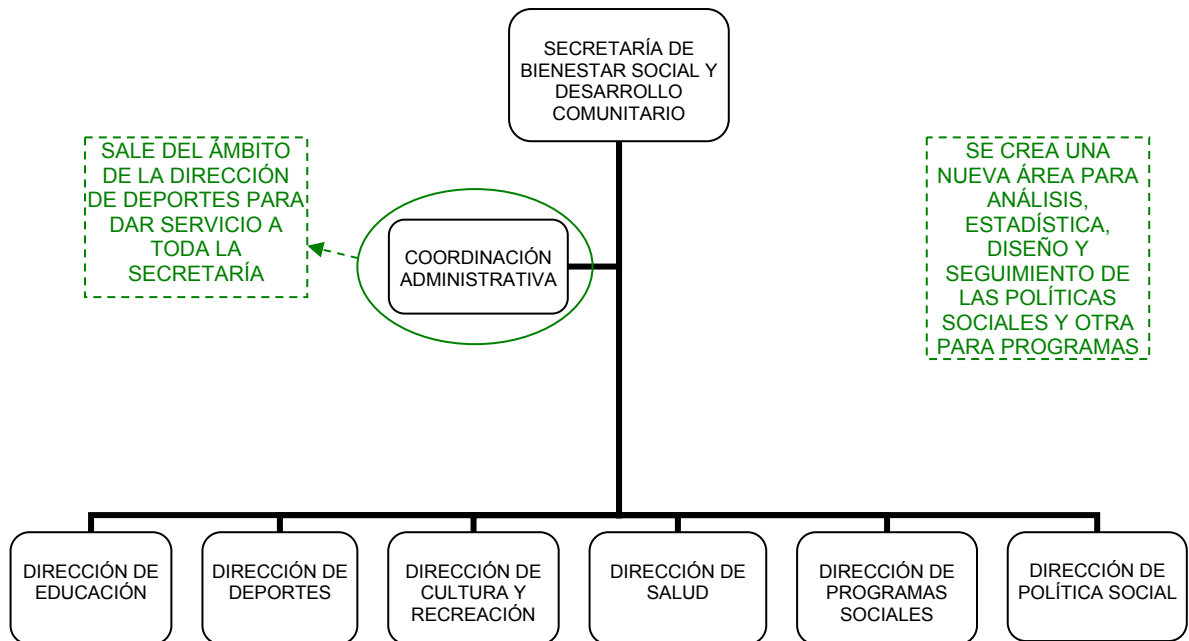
SECRETARÍA DE BIENESTAR SOCIAL Y DESARROLLO COMUNITARIO

SALE DEL ÁMBITO DE LA DIRECCIÓN DE DEPORTES PARA DAR SERVICIO A TODA LA SECRETARÍA

COORDINACIÓN ADMINISTRATIVA

SE CREA UNA NUEVA ÁREA PARA ANÁLISIS, ESTADÍSTICA, DISEÑO Y SEGUIMIENTO DE LAS POLÍTICAS SOCIALES Y OTRA PARA PROGRAMAS

DIRECCIÓN DE EDUCACIÓN

DIRECCIÓN DE DEPORTES

DIRECCIÓN DE CULTURA Y RECREACIÓN

DIRECCIÓN DE SALUD

DIRECCIÓN DE PROGRAMAS SOCIALES

DIRECCIÓN DE POLÍTICA SOCIAL